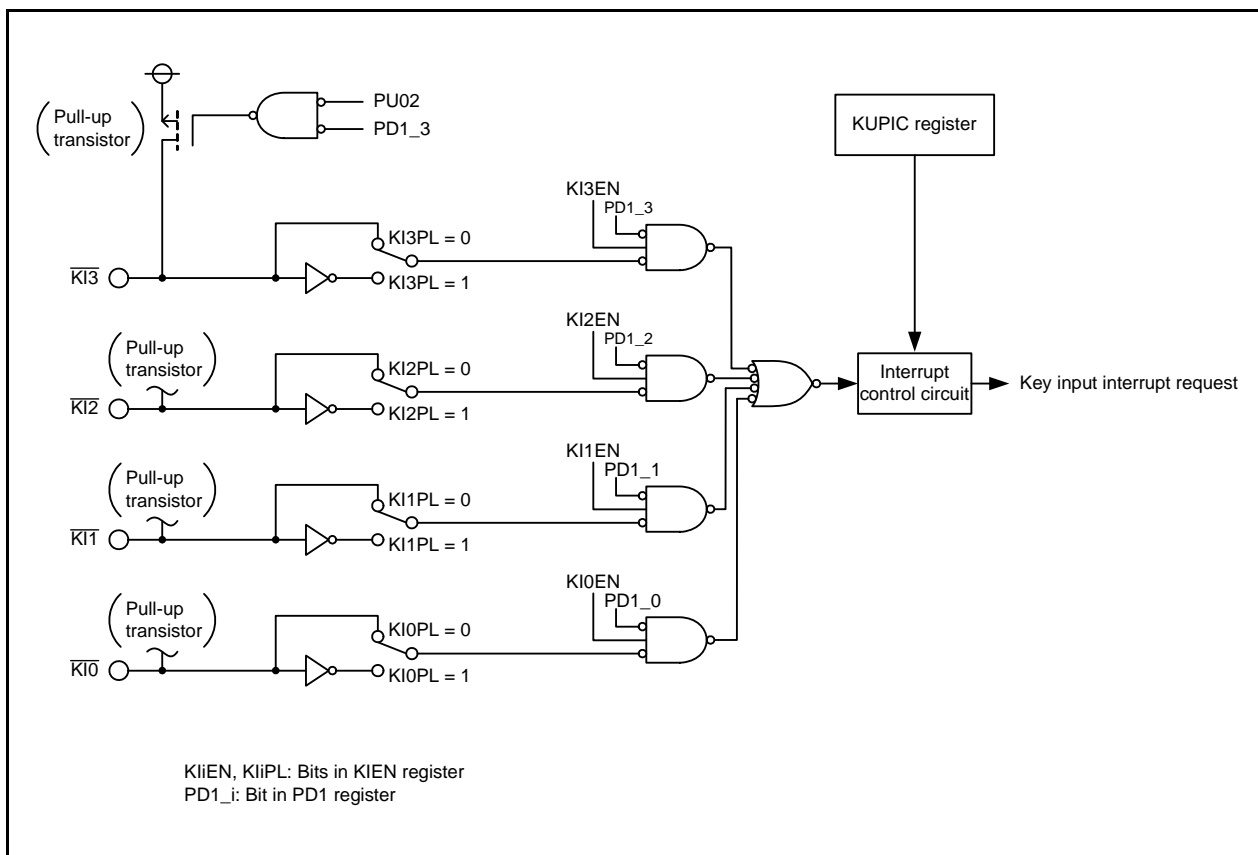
Pull-up transistor
PU02
PD1_3
KUPIC register
KI3EN
PD1_3
KI3PL = 0
$\overline{KI3}$
KI3PL = 1
KI2EN
PD1_2
Pull-up transistor
KI2PL = 0
Interrupt control circuit
Key input interrupt request
$\overline{KI2}$
KI2PL = 1
KI1EN
PD1_1
Pull-up transistor
KI1PL = 0
$\overline{KI1}$
KI1PL = 1
KI0EN
PD1_0
Pull-up transistor
KI0PL = 0
$\overline{KI0}$
KI0PL = 1

KIiEN, KIiPL: Bits in KIEN register
PD1_i: Bit in PD1 register